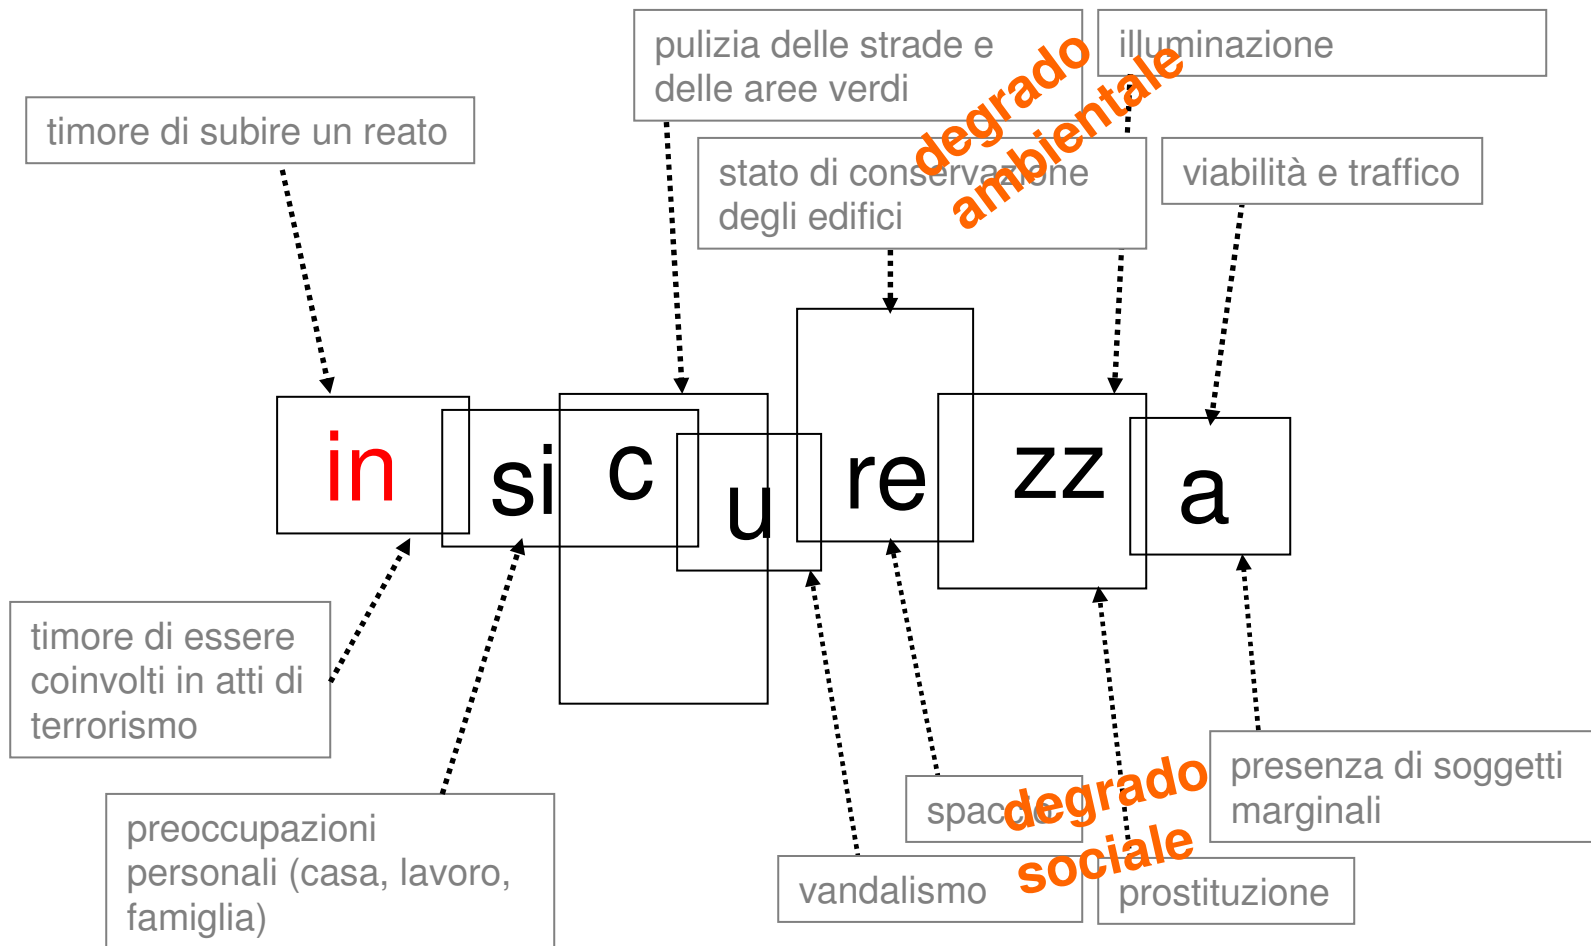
timore di subire un reato

pulizia delle strade e delle aree verdi

illuminazione

degrado ambientale

stato di conservazione degli edifici

viabilità e traffico

in si c u re zz a

timore di essere coinvolti in atti di terrorismo

preoccupazioni personali (casa, lavoro, famiglia)

vandalismo

spaccio

degrado sociale

prostituzione

presenza di soggetti marginali